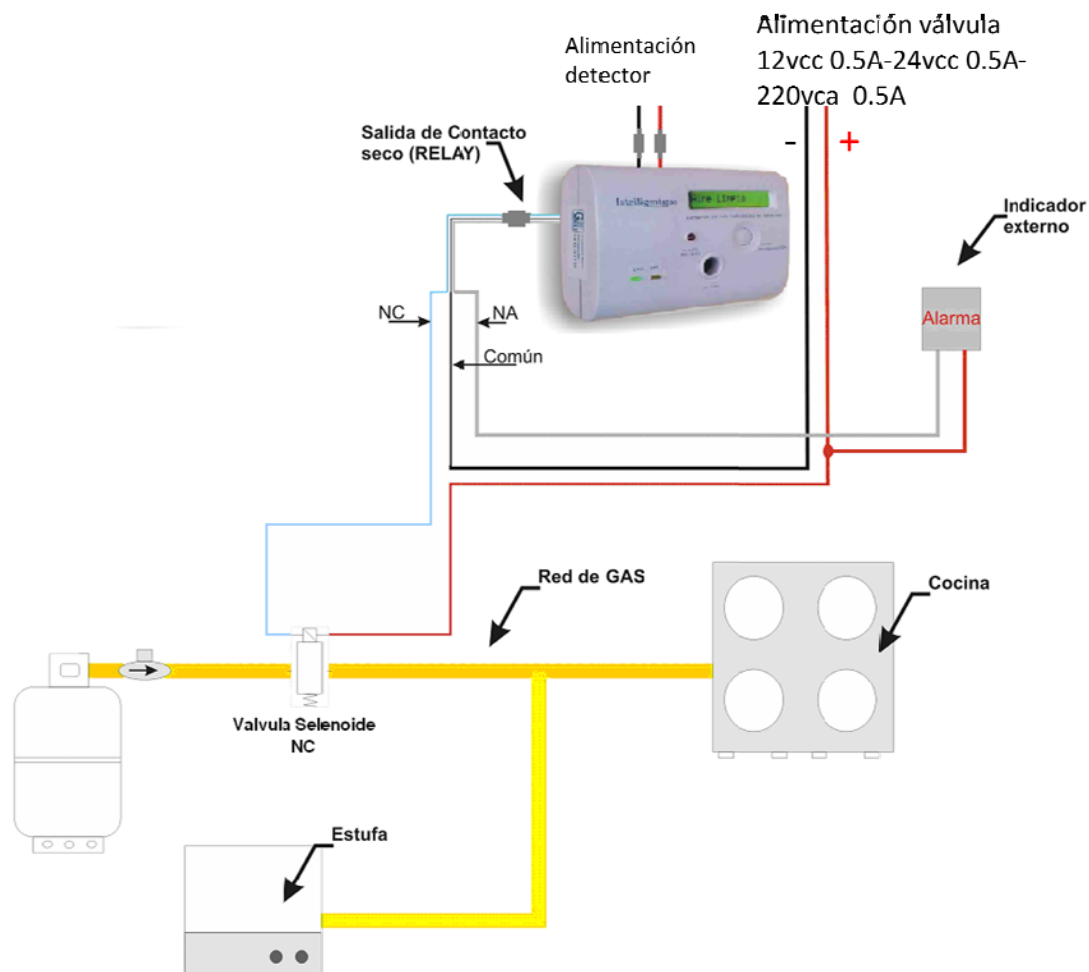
Alimentación válvula
12vcc 0.5A-24vcc 0.5A-
220vca 0.5A

Alimentación
detector

Salida de Contacto
seco (RELAY)

-
+

Intelligmique

Aire Limpio

Indicador
externo

NC
NA
Común

Alarma

Red de GAS

Cocina

Valvula Selenoide
NC

Estufa